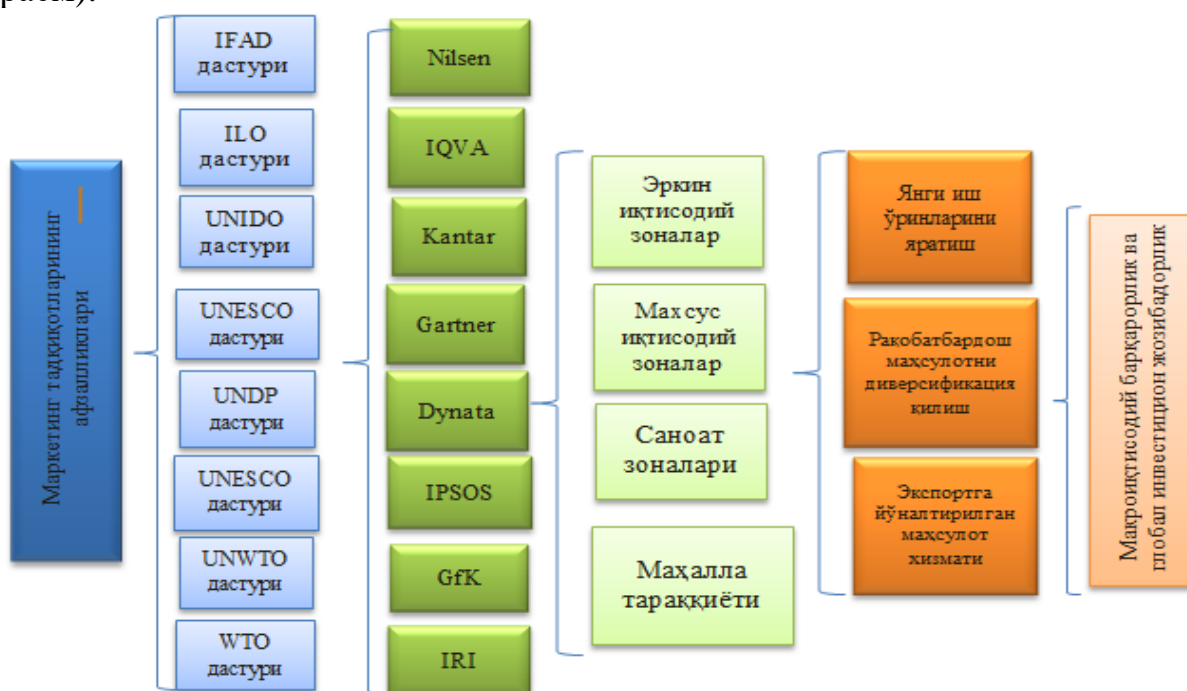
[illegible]расм).

Маркетинг тадқиқотларининг афзалликлари

IFAD дастури

ILO дастури

UNIDO дастури

UNESCO дастури

UNDP дастури

UNESCO дастури

UNWTO дастури

WTO дастури

Nilsen

IQVA

Kantar

Gartner

Dynata

IPSOS

GfK

IRI

Эркин иқтисодий зоналар

Махсус иқтисодий зоналар

Саноат зоналари

Маҳалла тараққиёти

Янги иш ўринларини яратиш

Ракобатбардош маҳсулотни диверсификация қилиш

Экспортга йўналтирилган маҳсулот хизмати

Макроиқтисодий барқарорлик ва глобал инвестицион жозибадорлик